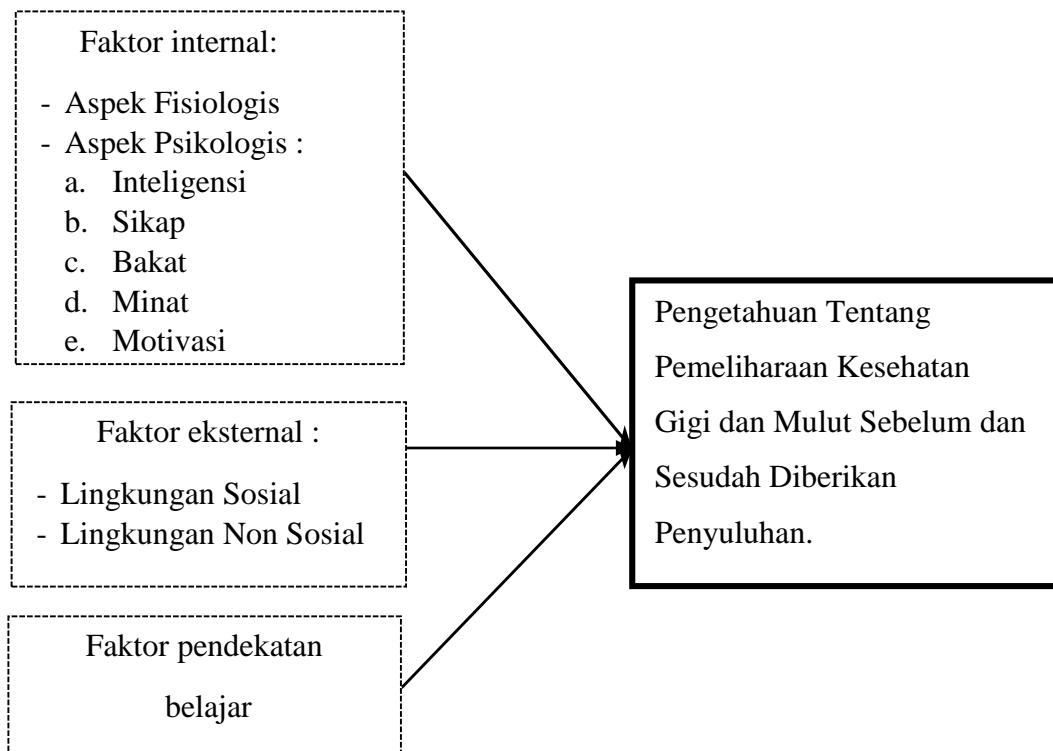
Faktor internal:

- Aspek Fisiologis
- Aspek Psikologis :
a. Inteligensi
b. Sikap
c. Bakat
d. Minat
e. Motivasi

Faktor eksternal :

- Lingkungan Sosial
- Lingkungan Non Sosial

Faktor pendekatan belajar

Pengetahuan Tentang Pemeliharaan Kesehatan Gigi dan Mulut Sebelum dan Sesudah Diberikan Penyuluhan.